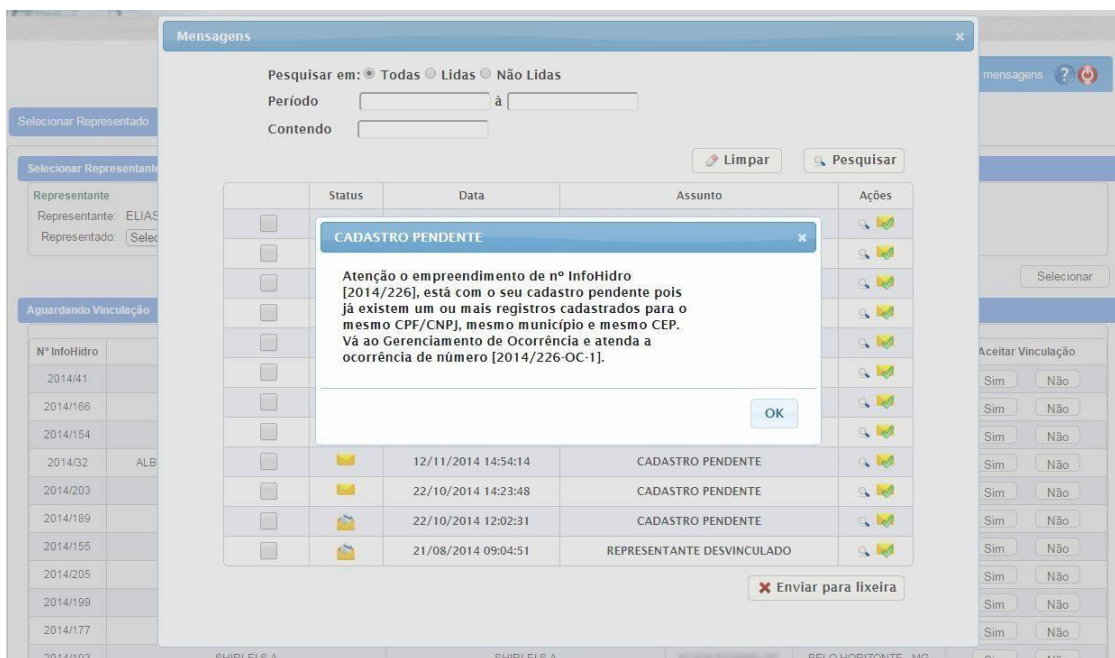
Mensagens

Pesquisar em: Todas Lidas Não Lidas

Período à

Contendo

Limpar Pesquisar

| | Status | Data | Assunto | Ações |
|---|---|---|---|---|
| | | | | |
| | | | | |
| | | | | |
| | | | | |
| | | | | |
| | | | | |
| | | | | |
| | | | | |
| | | 12/11/2014 14:54:14 | CADASTRO PENDENTE | |
| | | 22/10/2014 14:23:48 | CADASTRO PENDENTE | |
| | | 22/10/2014 12:02:31 | CADASTRO PENDENTE | |
| | | 21/08/2014 09:04:51 | REPRESENTANTE DESVINCULADO | |

Enviar para lixeira

CADASTRO PENDENTE

Atenção o empreendimento de nº InfoHidro [2014/226], está com o seu cadastro pendente pois já existem um ou mais registros cadastrados para o mesmo CPF/CNPJ, mesmo município e mesmo CEP. Vá ao Gerenciamento de Ocorrência e atenda a ocorrência de número [2014/226-OC-1].

OK

mensagens

Selecionar Representado

Selecionar Representante

Representante

Representante: ELIAS

Representado: Selec

Selecionar

Aguardando Vinculação

| Nº InfoHidro | | Aceitar Vinculação |
|---|---|---|
| 2014/41 | | Sim Não |
| 2014/166 | | Sim Não |
| 2014/154 | | Sim Não |
| 2014/32 | ALB | Sim Não |
| 2014/203 | | Sim Não |
| 2014/189 | | Sim Não |
| 2014/155 | | Sim Não |
| 2014/205 | | Sim Não |
| 2014/199 | | Sim Não |
| 2014/177 | | Sim Não |
| 2014/193 | SHIRLEI S A | SHIRLEI S A | BELO HORIZONTE - MG |